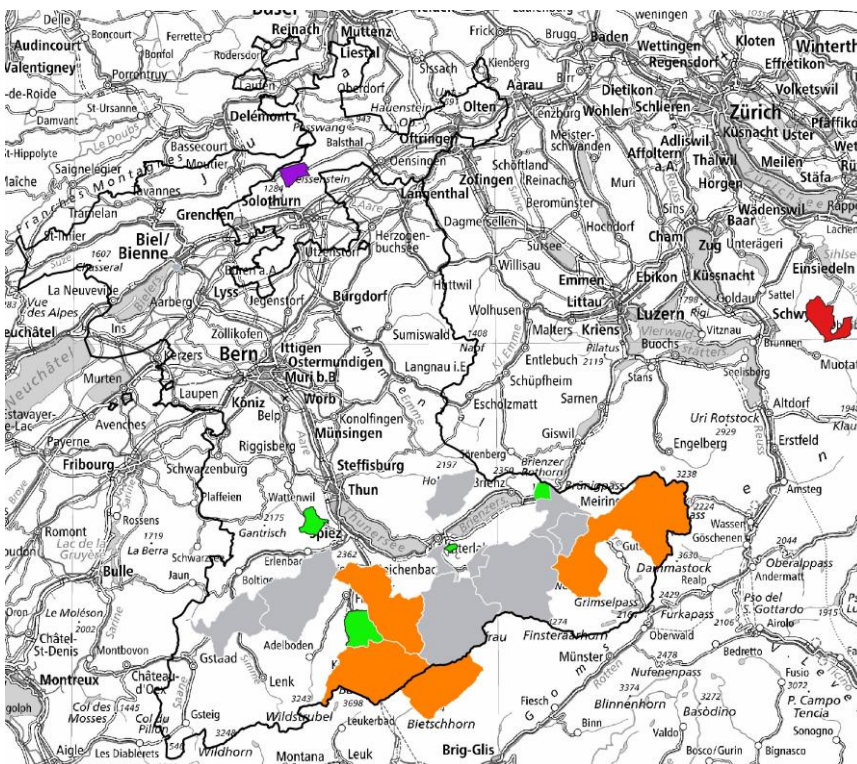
Basel
Delle
Boncourt
Ferrette
Reinach
Muttenz
Liestal
Frick
Brugg
Baden
Wettingen
Regensdorf
Kloten
Winterthur
Effretikon
Audincourt
Valentigney
Bonfol
Rodersdorf
Sissach
Kienberg
Aarau
Olten
Porrentruy
Laufen
Oberdorf
Dietikon
Volketswil
de-Roide
St-Ursanne
Hauenstein
Lenzburg
Wohlen
Schlieren
Zürich
Damvant
Le Doubs
Delémont
Passwang
943
Oftringen
Meisterschwanden
Adliswil
Küsnacht
Uster
Pfäffikon
St-Hippolyte
Bassecourt
Balsthal
Affoltern a.A.
Thalwil
Meilen
Saignelégier
Moutier
Weissenstein
Oensingen
Schöftland
Zofingen
Reinach
Muri
Horgen
Stäfa
Maîche
Franches Montagnes
Tavannes
1284
Solothurn
Langenthal
Beromünster
Sins
Wädenswil
Rapperswil
Tramelan
Grenchen
Aare
Dagmersellen
Hochdorf
Cham
Baar
St-Imier
Herzogenbuchsee
Sursee
Zug
Unterägeri
Lachen
1607
Biel/Bienne
Utzenstorf
Willisau
Küssnacht
Sihlsee
Chasseral
Büren a.A.
Emmen
Ebikon
Einsiedeln
La Neuveville
Lyss
Jegenstorf
Burgdorf
Huttwil
Littau
Goldau
Sattel
Vue des Alpes
Aarberg
Wolhusen
Luzern
Rigi
Schwyz
Neuchâtel
Ins
Zollikofen
Sumiswald
Malters
Kriens
Vierwaldstättersee
Vitznau
Brunnen
Kerzers
Bern
Ittigen
Ostermundigen
1408
Napf
Pilatus
2119
Buchs
Muotathal
Murten
Laupen
Muri b.B.
Langnau i.E.
Entlebuch
Stans
Seelisberg
Altdorf
Estavayer-le-Lac
Avenches
Köniz
Belp
Worb
Schüpfheim
Uri Rotstock
Payerne
Riggisberg
Konolfingen
Escholzmatt
Sarnen
2929
Erstfeld
Fribourg
Schwarzenburg
Münsingen
Giswil
Engelberg
Steffisburg
2197
Brienzer Rothorn
2350
Brünigpass
Amsteg
Plaffeien
Thun
Brienz
Meiringen
3238
Wattenwil
Wassen
Romont
Rossens
2175
Gantrisch
Spiez
Göschenen
Lac de la Gruyère
La Berra
Schwarzsee
2362
Reichenbach
Gutt
3630
Dammastock
Oberalppass
Bulle
Jaun
Erlenbach
Realp
Andermatt
Boltigen
Grimselpass
Furkapass
Passo del S. Gottardo
Le Moléson
2002
2165
Airolo
Châtel-St-Denis
Montbovon
Adelboden
Finsteraarhorn
Oberwald
Gstaad
Lenk
Münster
Bedretto
Montreux
Château-d'Oex
3243
Nufenenpass
Fusio
P. Campo Tencia
Col des Mosses
1445
Col du Pillon
Gsteig
Wildstrubel
3698
Leukerbad
Bietschhorn
Fiesch
Blinnenhorn
Basòdino
Binn
Aigle
Les Diablerets
3248
Wildhorn
Montana
Leuk
Brig-Glis
Valdo
Bosco/Gurin
Bignasco
Sonogno